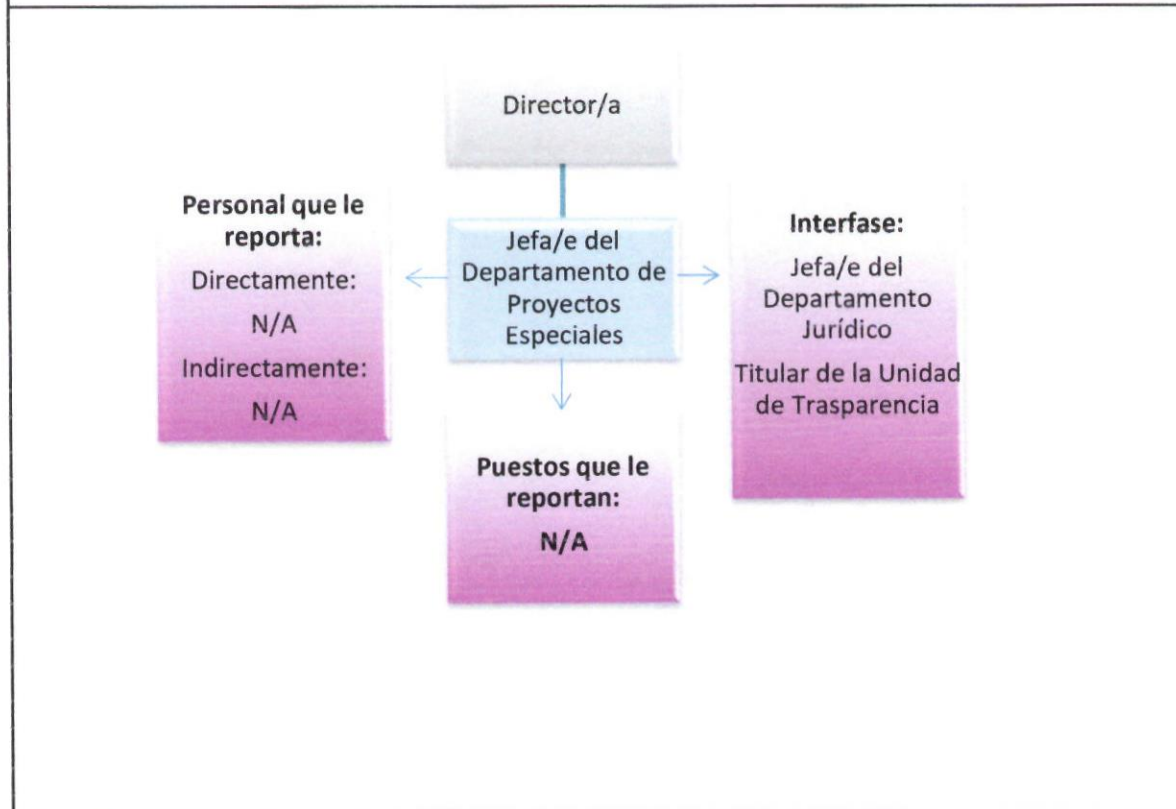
Director/a

Personal que le reporta:

Directamente:

N/A

Indirectamente:

N/A

Jefa/e del Departamento de Proyectos Especiales

Interfase:

Jefa/e del Departamento Jurídico

Titular de la Unidad de Trasparencia

Puestos que le reportan:

N/A